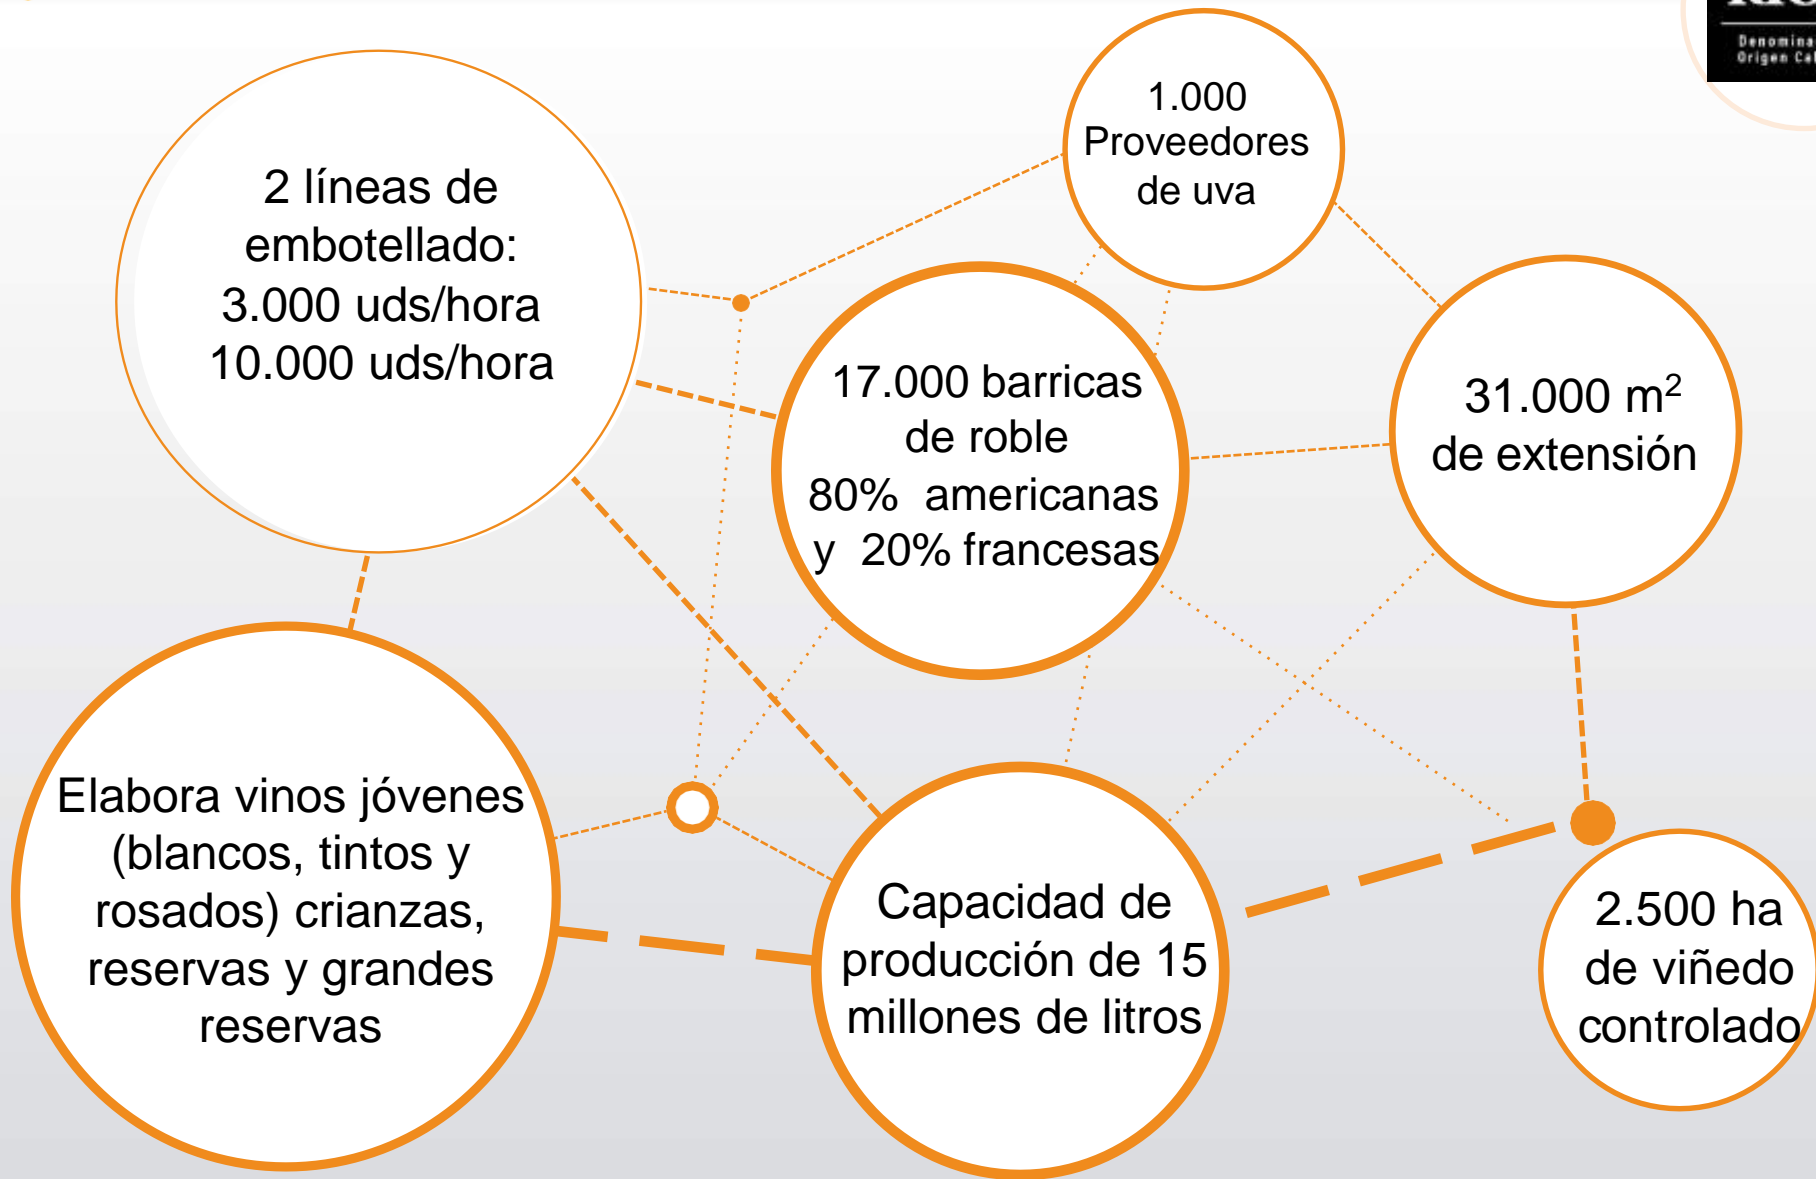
Denomina
Origen Ca

2 líneas de embotellado: 3.000 uds/hora 10.000 uds/hora

1.000 Proveedores de uva

17.000 barricas de roble 80% americanas y 20% francesas

31.000 m$^2$ de extensión

Elabora vinos jóvenes (blancos, tintos y rosados) crianzas, reservas y grandes reservas

Capacidad de producción de 15 millones de litros

2.500 ha de viñedo controlado